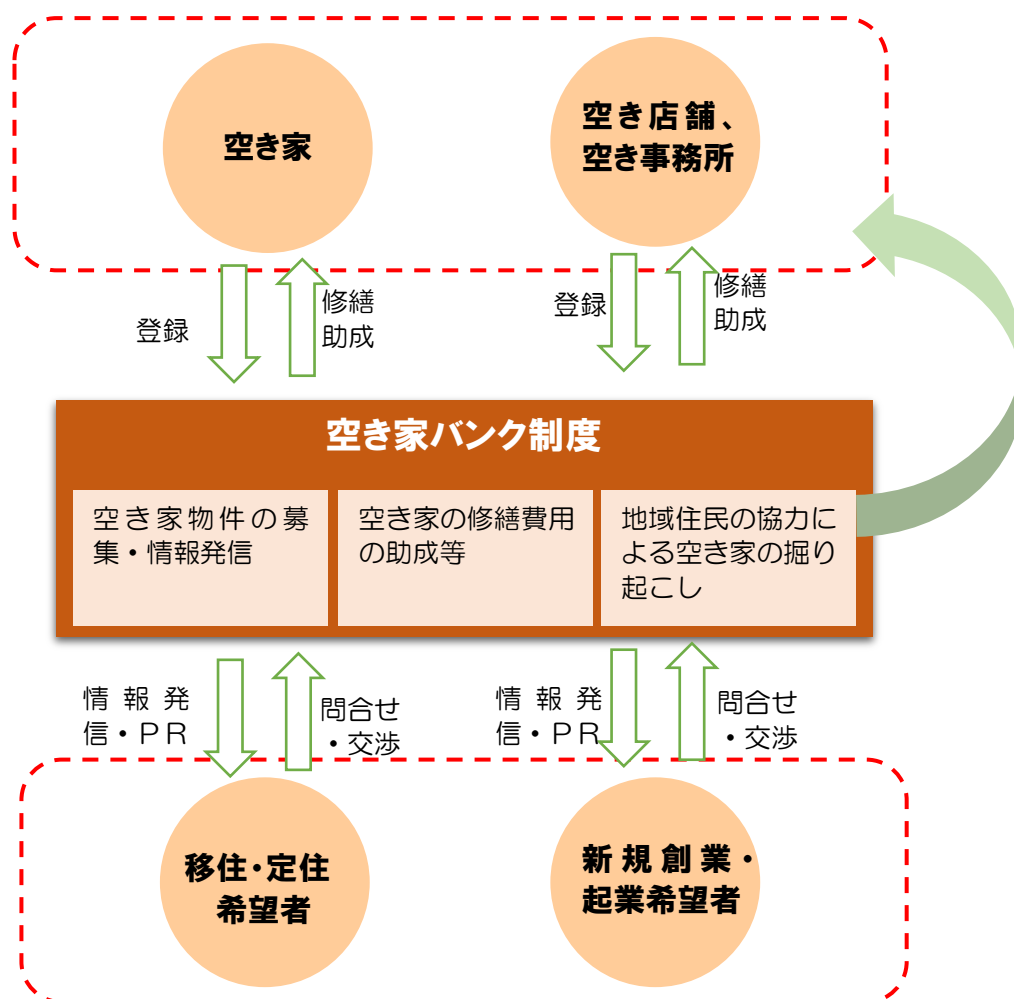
空き家

空き店舗、空き事務所

登録

修繕助成

登録

修繕助成

空き家バンク制度

空き家物件の募集・情報発信

空き家の修繕費用の助成等

地域住民の協力による空き家の掘り起こし

情報発信・ＰＲ

問合せ・交渉

情報発信・ＰＲ

問合せ・交渉

移住･定住希望者

新規創業・起業希望者